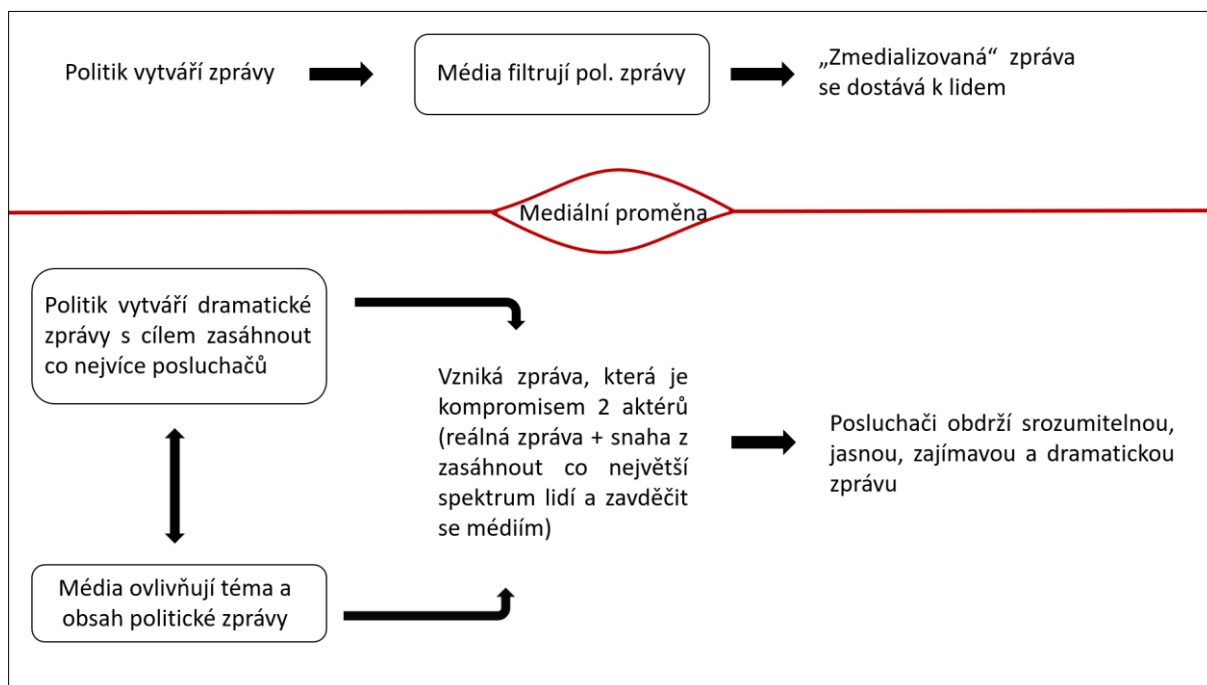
Politik vytváří zprávy

Média filtrují pol. zprávy

„Zmedializovaná“ zpráva se dostává k lidem

Mediální proměna

Politik vytváří dramatické zprávy s cílem zasáhnout co nejvíce posluchačů

Vzniká zpráva, která je kompromisem 2 aktérů (reálná zpráva + snaha z zasáhnout co největší spektrum lidí a zavděčit se médiím)

Posluchači obdrží srozumitelnou, jasnou, zajímavou a dramatickou zprávu

Média ovlivňují téma a obsah politické zprávy